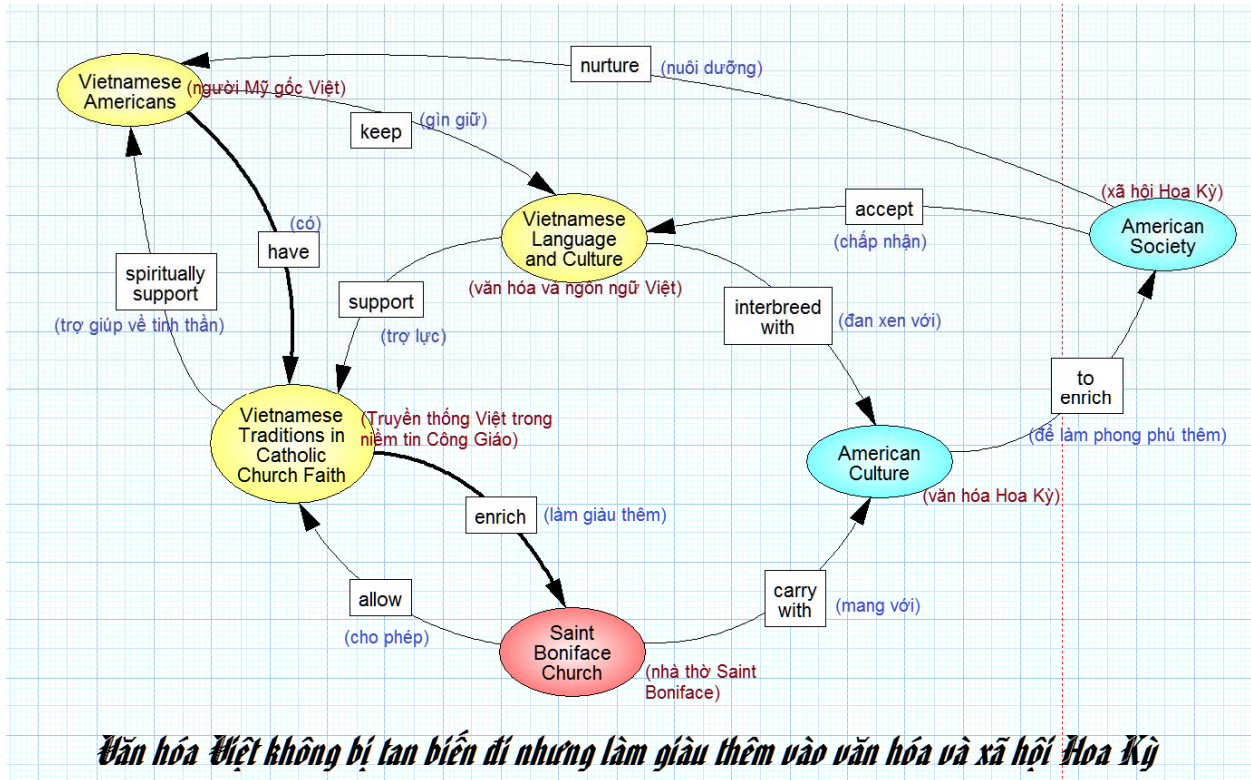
Vietnamese Americans (người Mỹ gốc Việt)

nurture (nuôi dưỡng)

keep (gìn giữ)

(có)

have

Vietnamese Language and Culture

(văn hóa và ngôn ngữ Việt)

accept

(chấp nhận)

(xã hội Hoa Kỳ)

American Society

spiritually support

(trợ giúp về tinh thần)

support

(trợ lực)

interbreed with

(đan xen với)

to enrich

(để làm phong phú thêm)

Vietnamese Traditions in Catholic Church Faith

(Truyền thống Việt trong niềm tin Công Giáo)

American Culture

(văn hóa Hoa Kỳ)

enrich (làm giàu thêm)

allow

(cho phép)

carry with

(mang với)

Saint Boniface Church

(nhà thờ Saint Boniface)

Văn hóa Việt không bị tan biến đi nhưng làm giàu thêm vào văn hóa và xã hội Hoa Kỳ